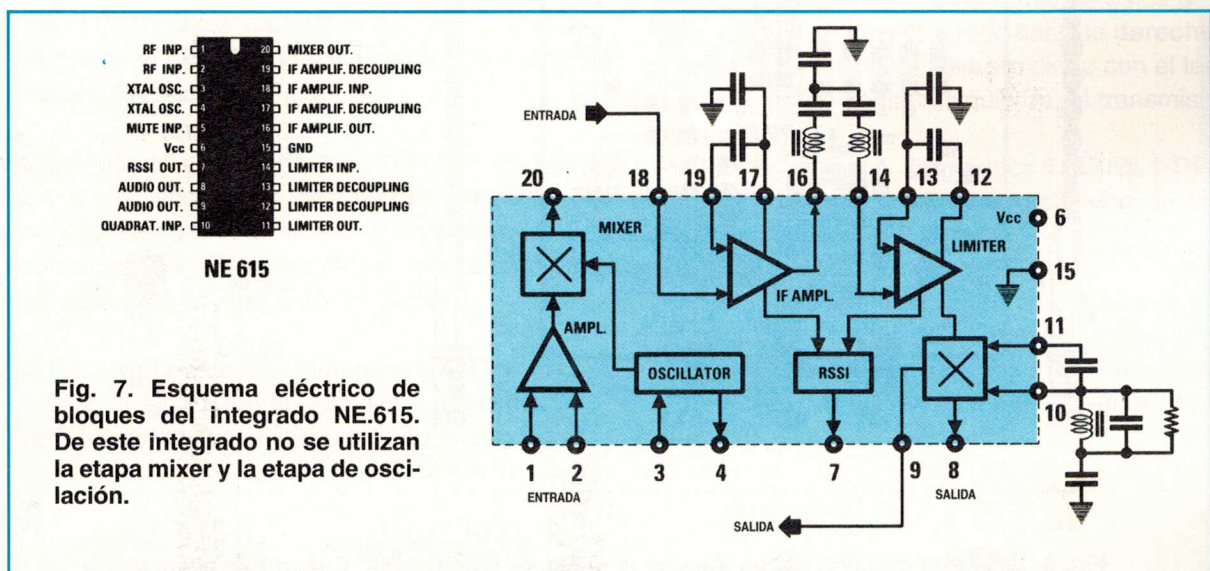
| | | | |
|---|---|---|---|
| RF INP. | 1 | 20 | MIXER OUT. |
| RF INP. | 2 | 19 | IF AMPLIF. DECOUPLING |
| XTAL OSC. | 3 | 18 | IF AMPLIF. INP. |
| XTAL OSC. | 4 | 17 | IF AMPLIF. DECOUPLING |
| MUTE INP. | 5 | 16 | IF AMPLIF. OUT. |
| Vcc | 6 | 15 | GND |
| RSSI OUT. | 7 | 14 | LIMITER INP. |
| AUDIO OUT. | 8 | 13 | LIMITER DECOUPLING |
| AUDIO OUT. | 9 | 12 | LIMITER DECOUPLING |
| QUADRAT. INP. | 10 | 11 | LIMITER OUT. |

NE 615

Fig. 7. Esquema eléctrico de bloques del integrado NE.615. De este integrado no se utilizan la etapa mixer y la etapa de oscilación.

ENTRADA

20 18 19 17 16 14 13 12

MIXER

Vcc 6

LIMITER

15

IF AMPL.

AMPL.

11

OSCILLATOR

RSSI

10

1 2 3 4 7 9 8

ENTRADA

SALIDA

SALIDA